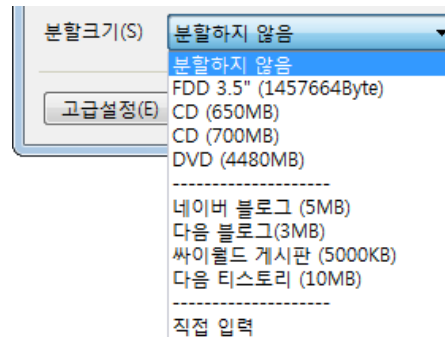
분할크기(S) 분할하지 않음

고급설정(E)

분할하지 않음
FDD 3.5" (1457664Byte)
CD (650MB)
CD (700MB)
DVD (4480MB)
--------------------
네이버 블로그 (5MB)
다음 블로그(3MB)
싸이월드 게시판 (5000KB)
다음 티스토리 (10MB)
--------------------
직접 입력